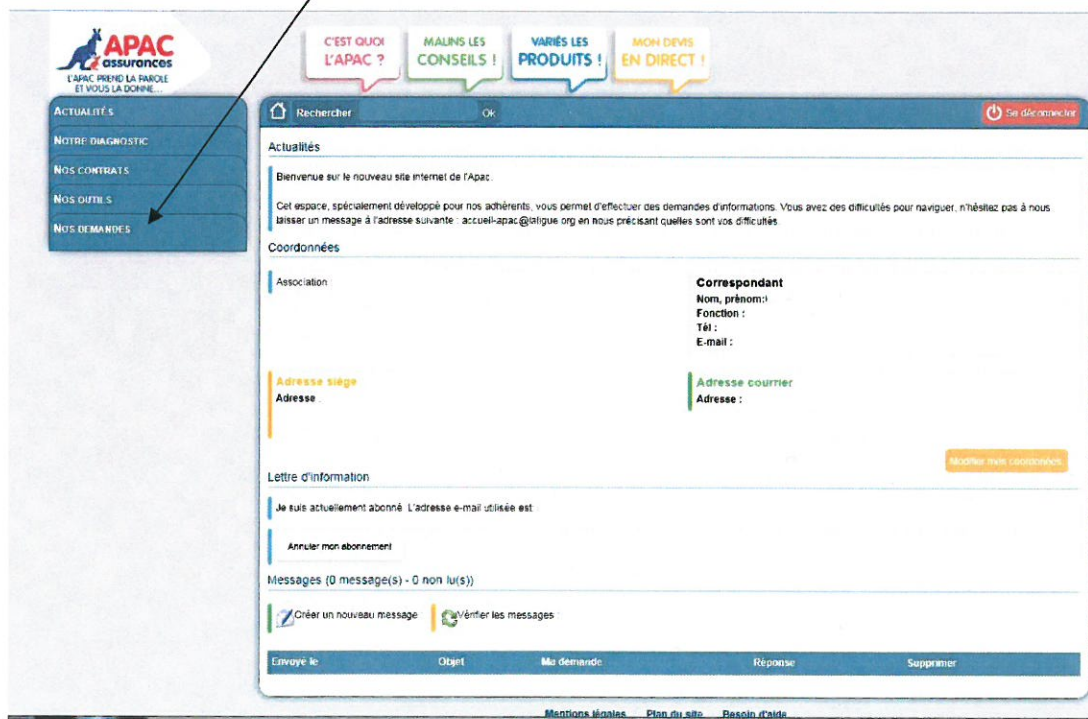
APAC assurances
L'APAC PREND LA PAROLE ET VOUS LA DONNE...

C'EST QUOI L'APAC ?
MALINS LES CONSEILS !
VARIÉS LES PRODUITS !
MON DEVIS EN DIRECT !

ACTUALITÉS
NOTRE DIAGNOSTIC
NOS CONTRATS
NOS OUTILS
NOS DEMANDES

Rechercher
Ok
Se déconnecter

Actualités

Bienvenue sur le nouveau site internet de l'Apac.

Cet espace, spécialement développé pour nos adhérents, vous permet d'effectuer des demandes d'informations. Vous avez des difficultés pour naviguer, n'hésitez pas à nous laisser un message à l'adresse suivante : accueil-apac@laligue.org en nous précisant quelles sont vos difficultés.

Coordonnées

Association :

Correspondant
Nom, prénom :
Fonction :
Tél :
E-mail :

Adresse siège
Adresse :

Adresse courrier
Adresse :

Modifier mes coordonnées

Lettre d'information

Je suis actuellement abonné. L'adresse e-mail utilisée est :

Annuler mon abonnement

Messages (0 message(s) - 0 non lu(s))

Créer un nouveau message
Vérifier les messages

| Envoyé le | Objet | Ma demande | Réponse | Supprimer |
|---|---|---|---|---|

Mentions légales Plan du site Besoin d'aide